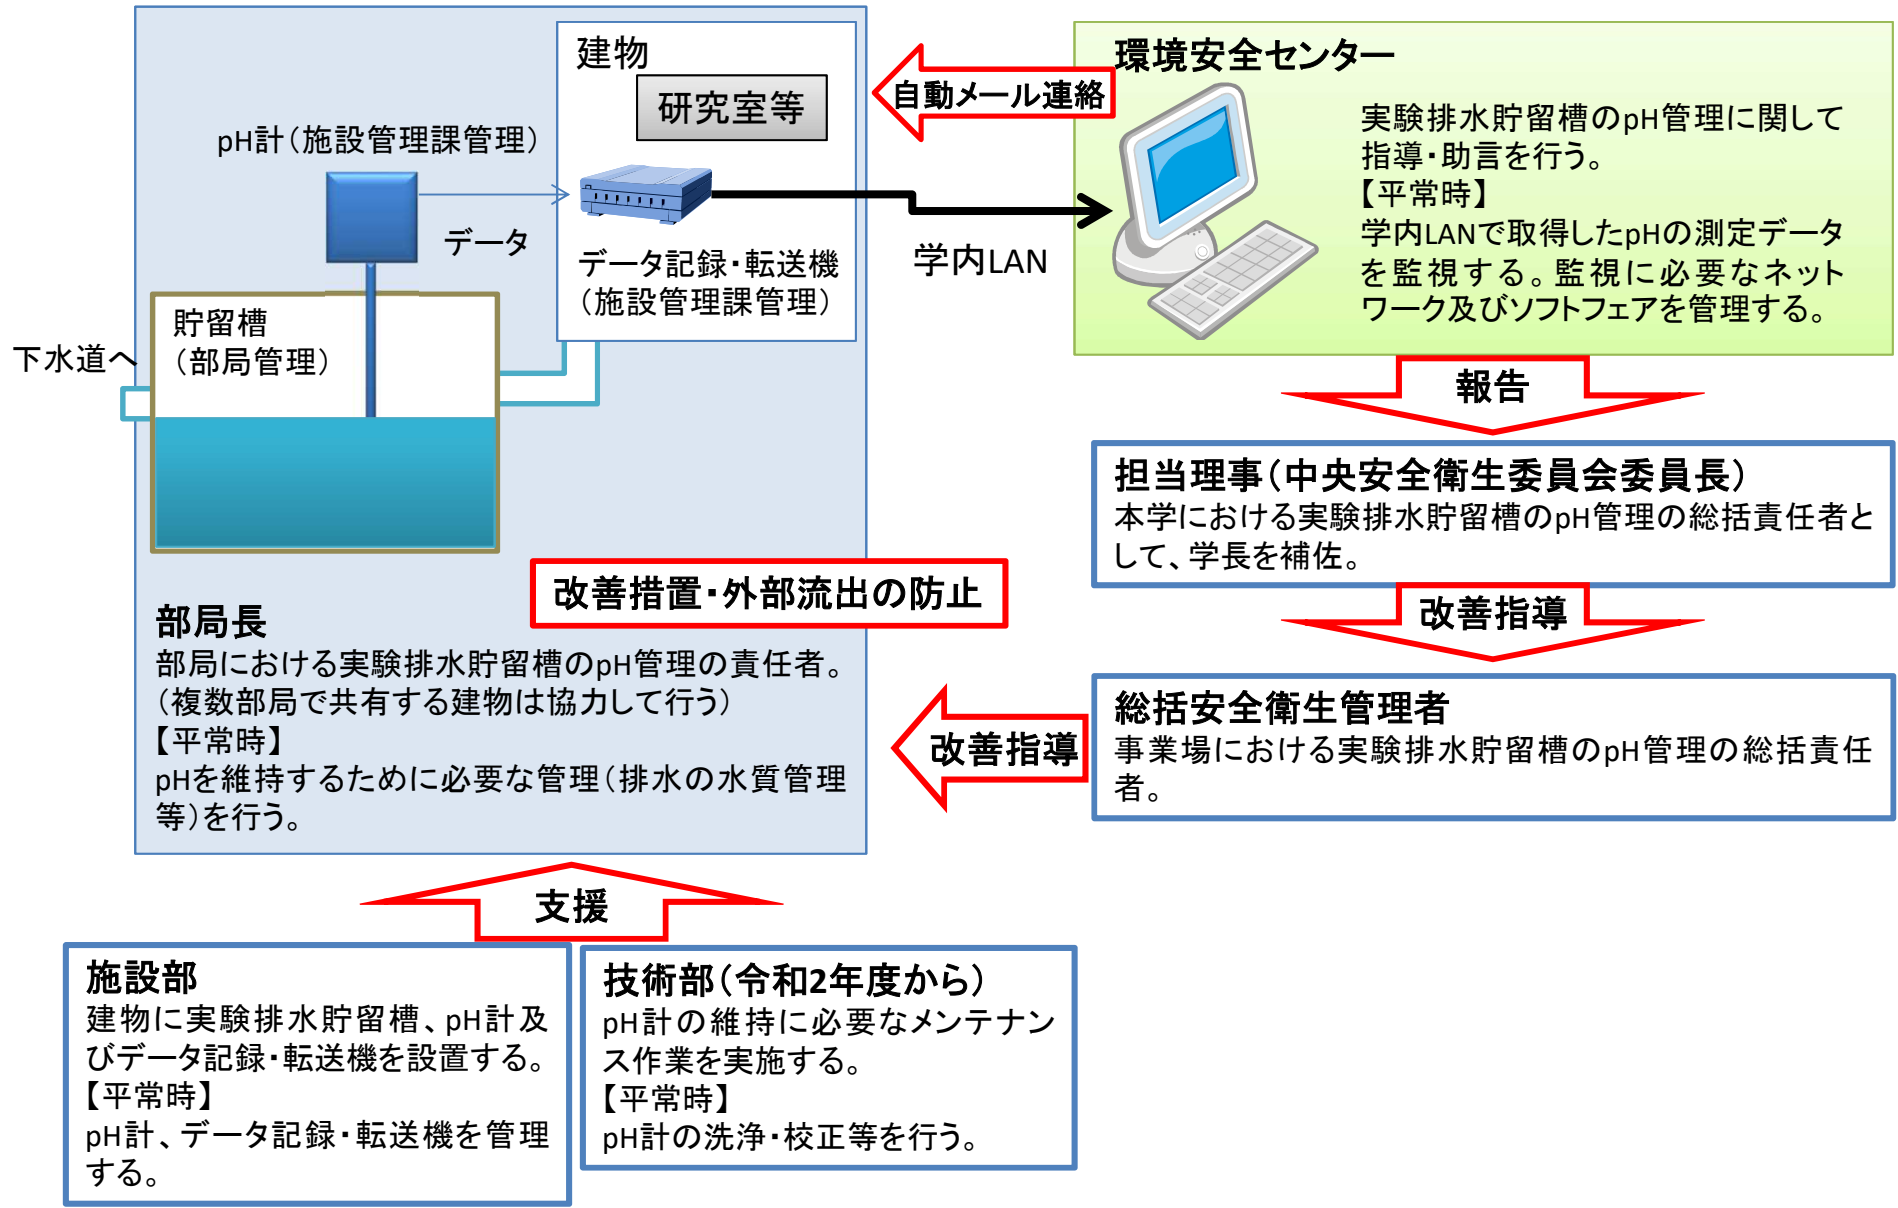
建物

研究室等

pH計（施設管理課管理）

データ

データ記録・転送機（施設管理課管理）

貯留槽（部局管理）

下水道へ

自動メール連絡

学内LAN

環境安全センター

実験排水貯留槽のpH管理に関して指導・助言を行う。
【平常時】
学内LANで取得したpHの測定データを監視する。監視に必要なネットワーク及びソフトフェアを管理する。

報告

担当理事（中央安全衛生委員会委員長）
本学における実験排水貯留槽のpH管理の総括責任者として、学長を補佐。

改善指導

総括安全衛生管理者
事業場における実験排水貯留槽のpH管理の総括責任者。

改善指導

改善措置・外部流出の防止

部局長
部局における実験排水貯留槽のpH管理の責任者。（複数部局で共有する建物は協力して行う）
【平常時】
pHを維持するために必要な管理（排水の水質管理等）を行う。

支援

施設部
建物に実験排水貯留槽、pH計及びデータ記録・転送機を設置する。
【平常時】
pH計、データ記録・転送機を管理する。

技術部（令和2年度から）
pH計の維持に必要なメンテナンス作業を実施する。
【平常時】
pH計の洗浄・校正等を行う。